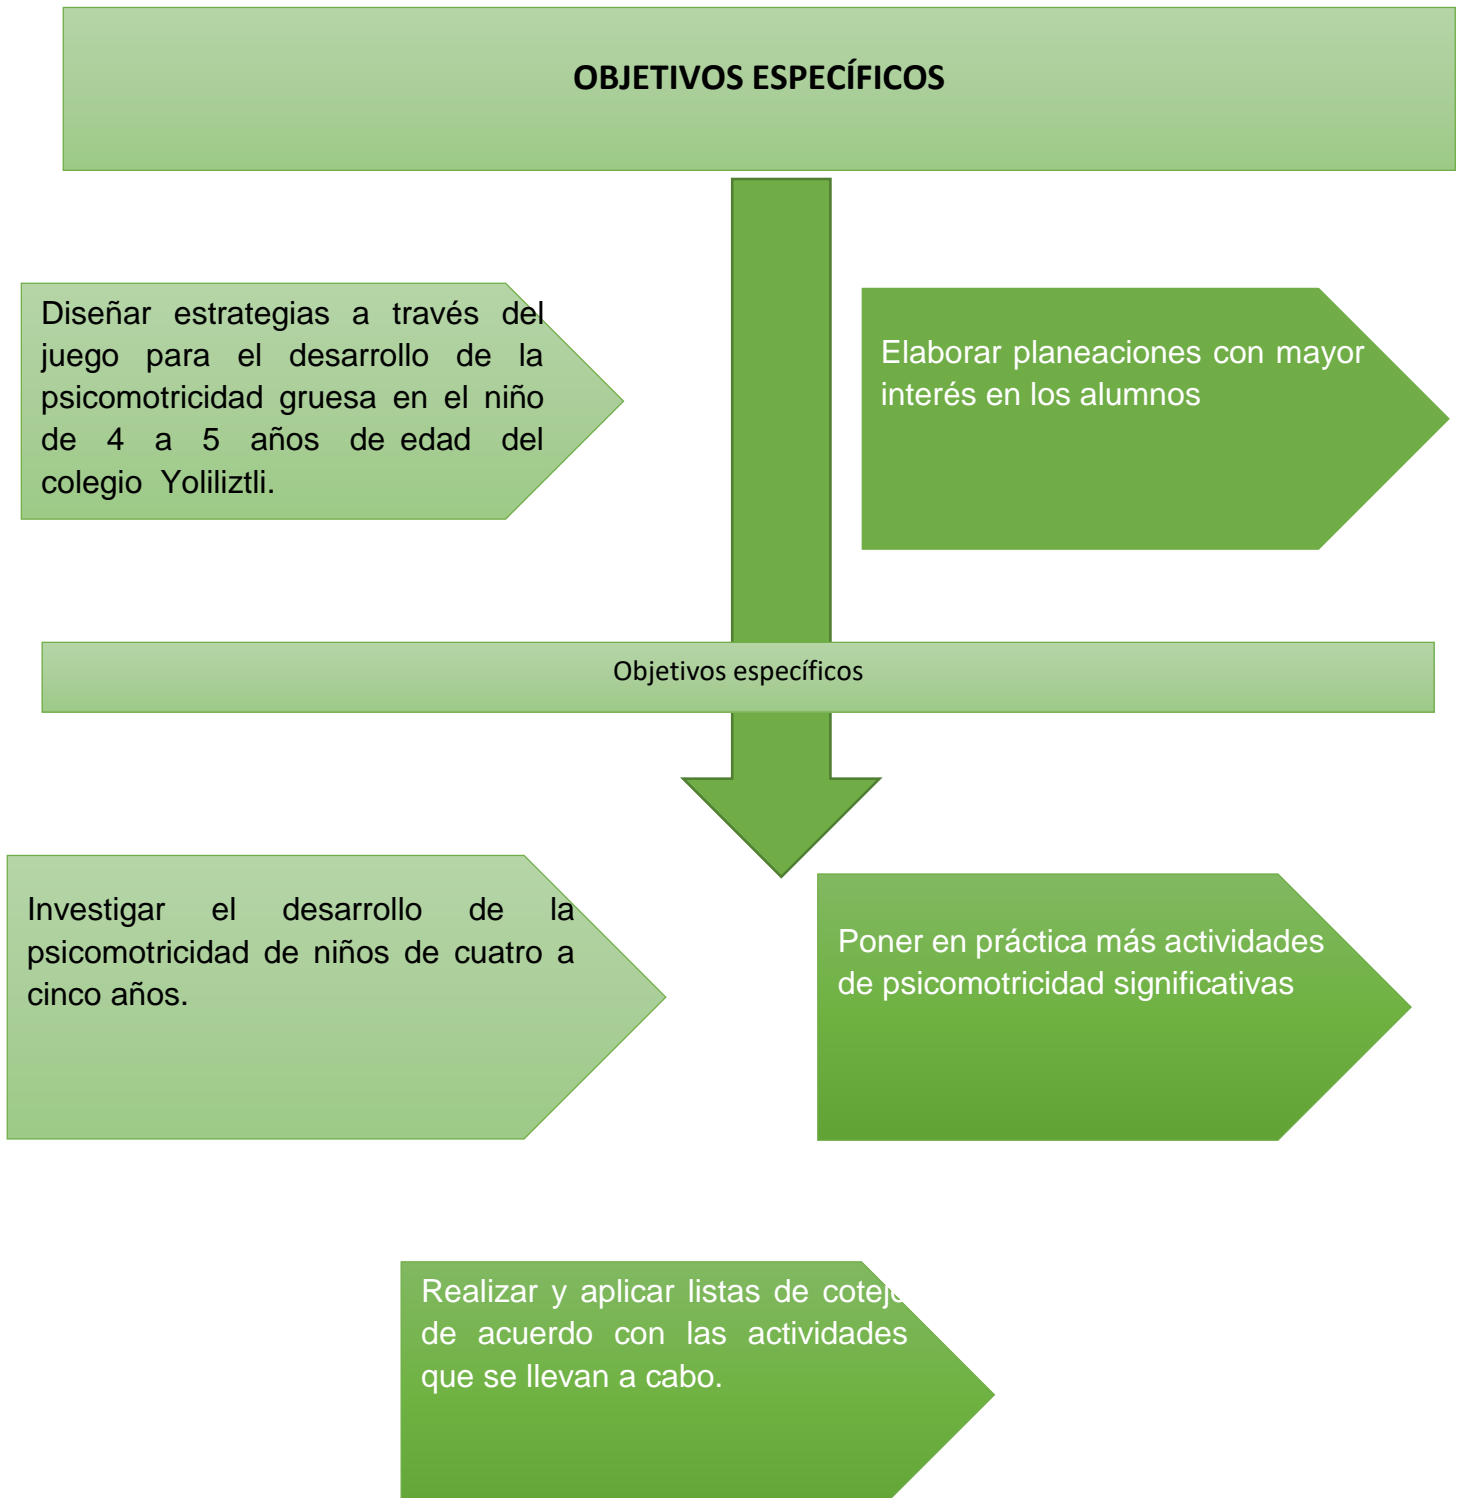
OBJETIVOS ESPECÍFICOS

Diseñar estrategias a través del juego para el desarrollo de la psicomotricidad gruesa en el niño de 4 a 5 años de edad del colegio Yoliliztli.

Elaborar planeaciones con mayor interés en los alumnos

Objetivos específicos

Investigar el desarrollo de la psicomotricidad de niños de cuatro a cinco años.

Poner en práctica más actividades de psicomotricidad significativas

Realizar y aplicar listas de cotej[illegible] de acuerdo con las actividades que se llevan a cabo.